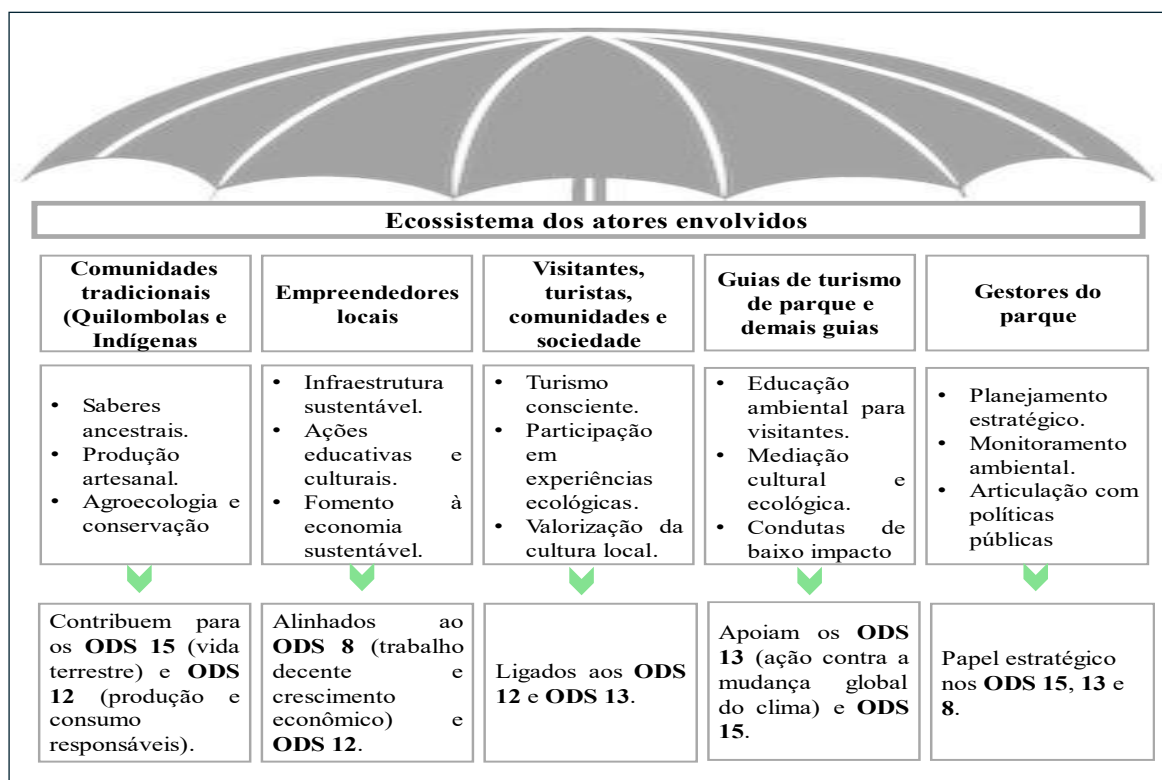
Ecossistema dos atores envolvidos

Comunidades tradicionais (Quilombolas e Indígenas

- Saberes ancestrais.
- Produção artesanal.
- Agroecologia e conservação

Contribuem para os **ODS 15** (vida terrestre) e **ODS 12** (produção e consumo responsáveis).

Empreendedores locais

- Infraestrutura sustentável.
- Ações educativas e culturais.
- Fomento à economia sustentável.

Alinhados ao **ODS 8** (trabalho decente e crescimento econômico) e **ODS 12**.

Visitantes, turistas, comunidades e sociedade

- Turismo consciente.
- Participação em experiências ecológicas.
- Valorização da cultura local.

Ligados aos **ODS 12** e **ODS 13**.

Guias de turismo de parque e demais guias

- Educação ambiental para visitantes.
- Mediação cultural e ecológica.
- Condutas de baixo impacto

Apoiam os **ODS 13** (ação contra a mudança global do clima) e **ODS 15**.

Gestores do parque

- Planejamento estratégico.
- Monitoramento ambiental.
- Articulação com políticas públicas

Papel estratégico nos **ODS 15**, **13** e **8**.